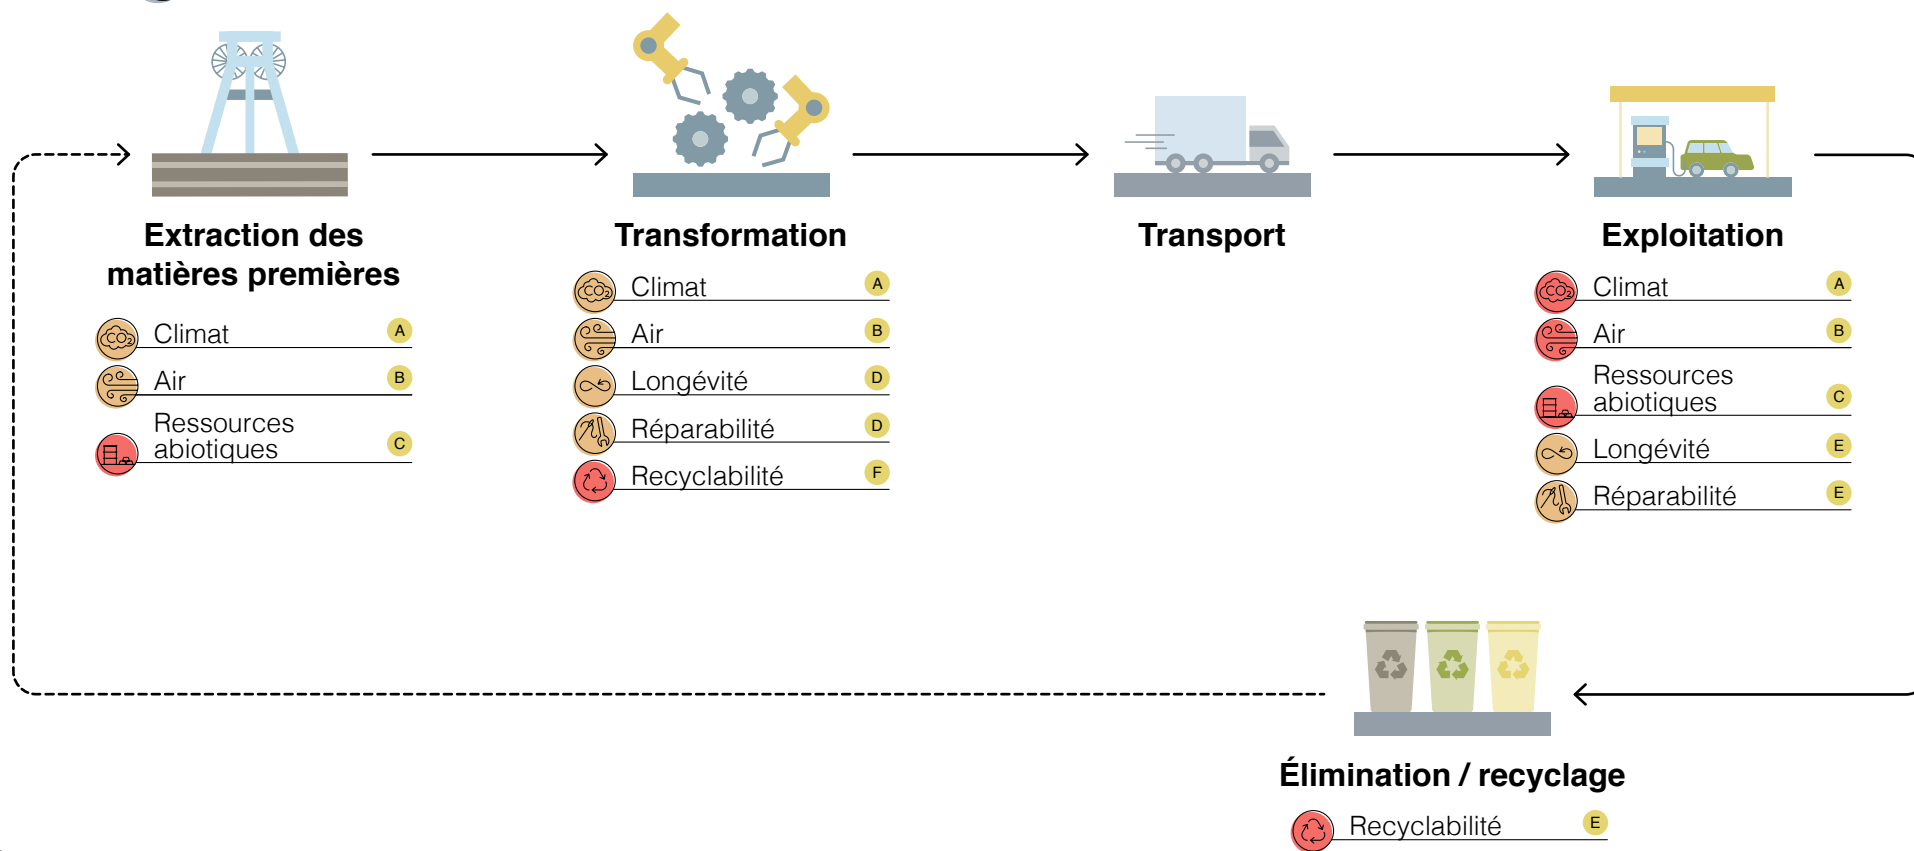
Extraction des matières premières

Climat A
Air B
Ressources abiotiques C

Transformation

Climat A
Air B
Longévité D
Réparabilité D
Recyclabilité F

Transport

Exploitation

Climat A
Air B
Ressources abiotiques C
Longévité E
Réparabilité E

Élimination / recyclage

Recyclabilité E